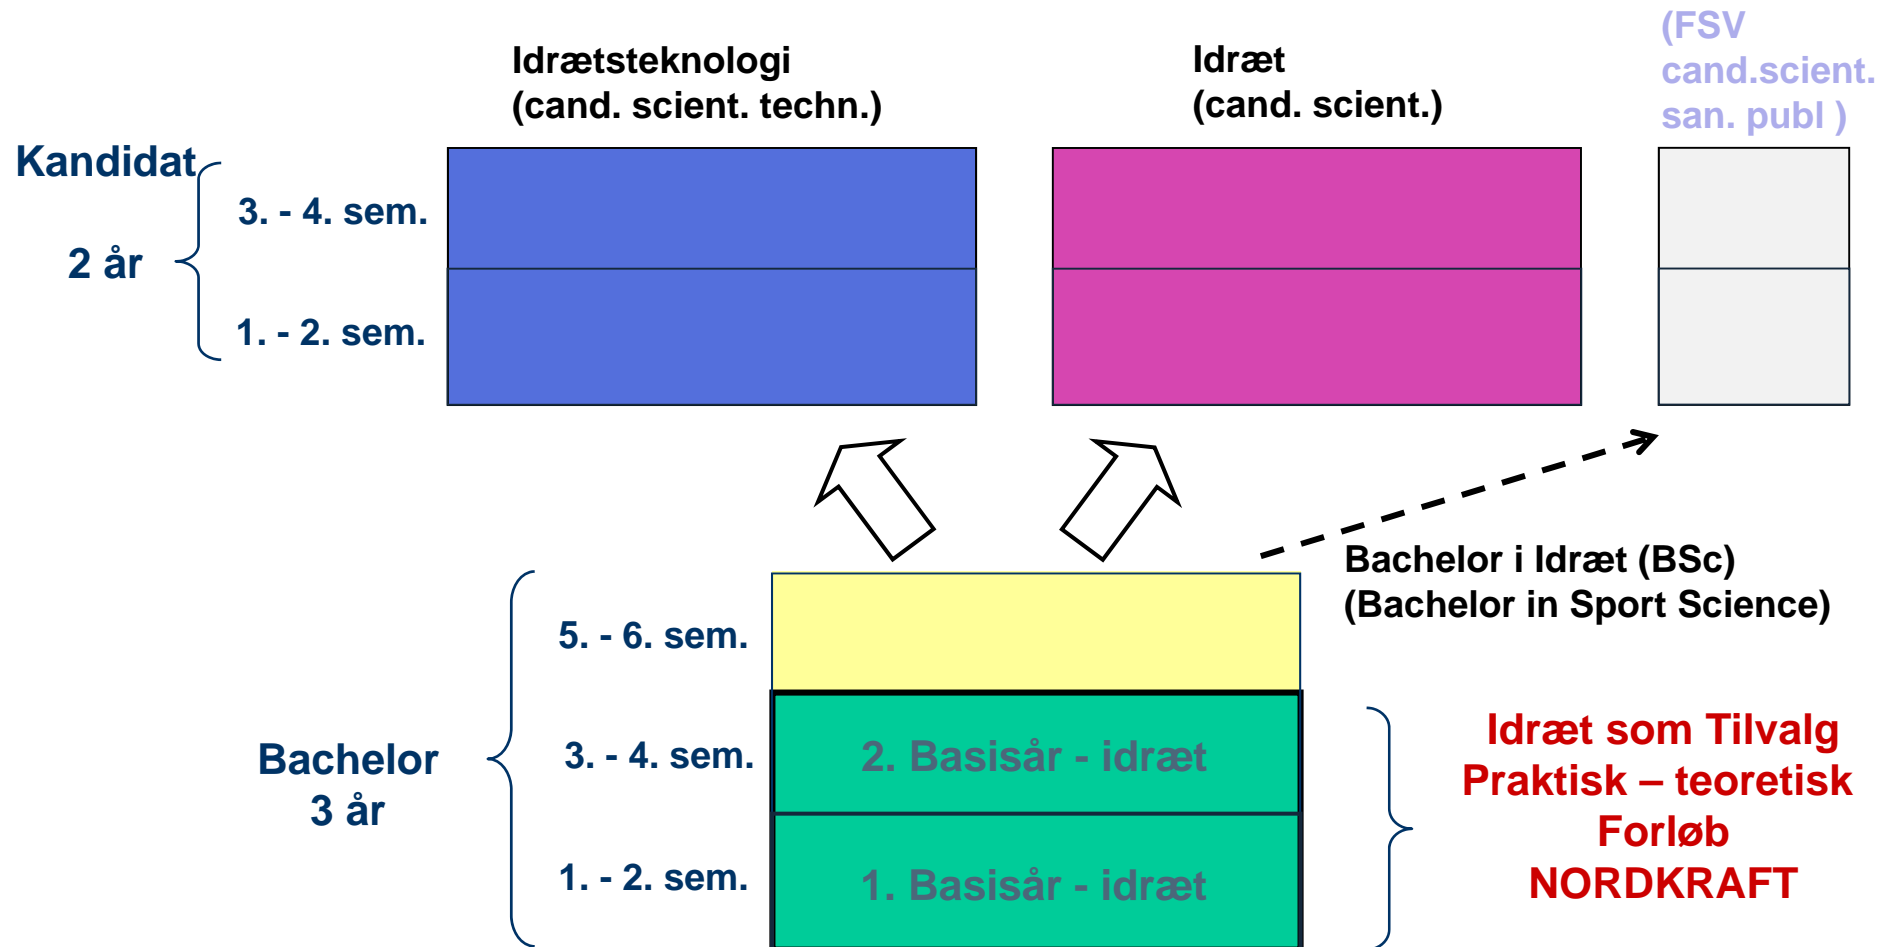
Idrætsteknologi
(cand. scient. techn.)

Idræt
(cand. scient.)

(FSV
cand.scient.
san. publ )

Kandidat

2 år

3. - 4. sem.

1. - 2. sem.

Bachelor i Idræt (BSc)
(Bachelor in Sport Science)

5. - 6. sem.

Bachelor
3 år

3. - 4. sem.

2. Basisår - idræt

1. - 2. sem.

1. Basisår - idræt

Idræt som Tilvalg
Praktisk – teoretisk
Forløb
NORDKRAFT